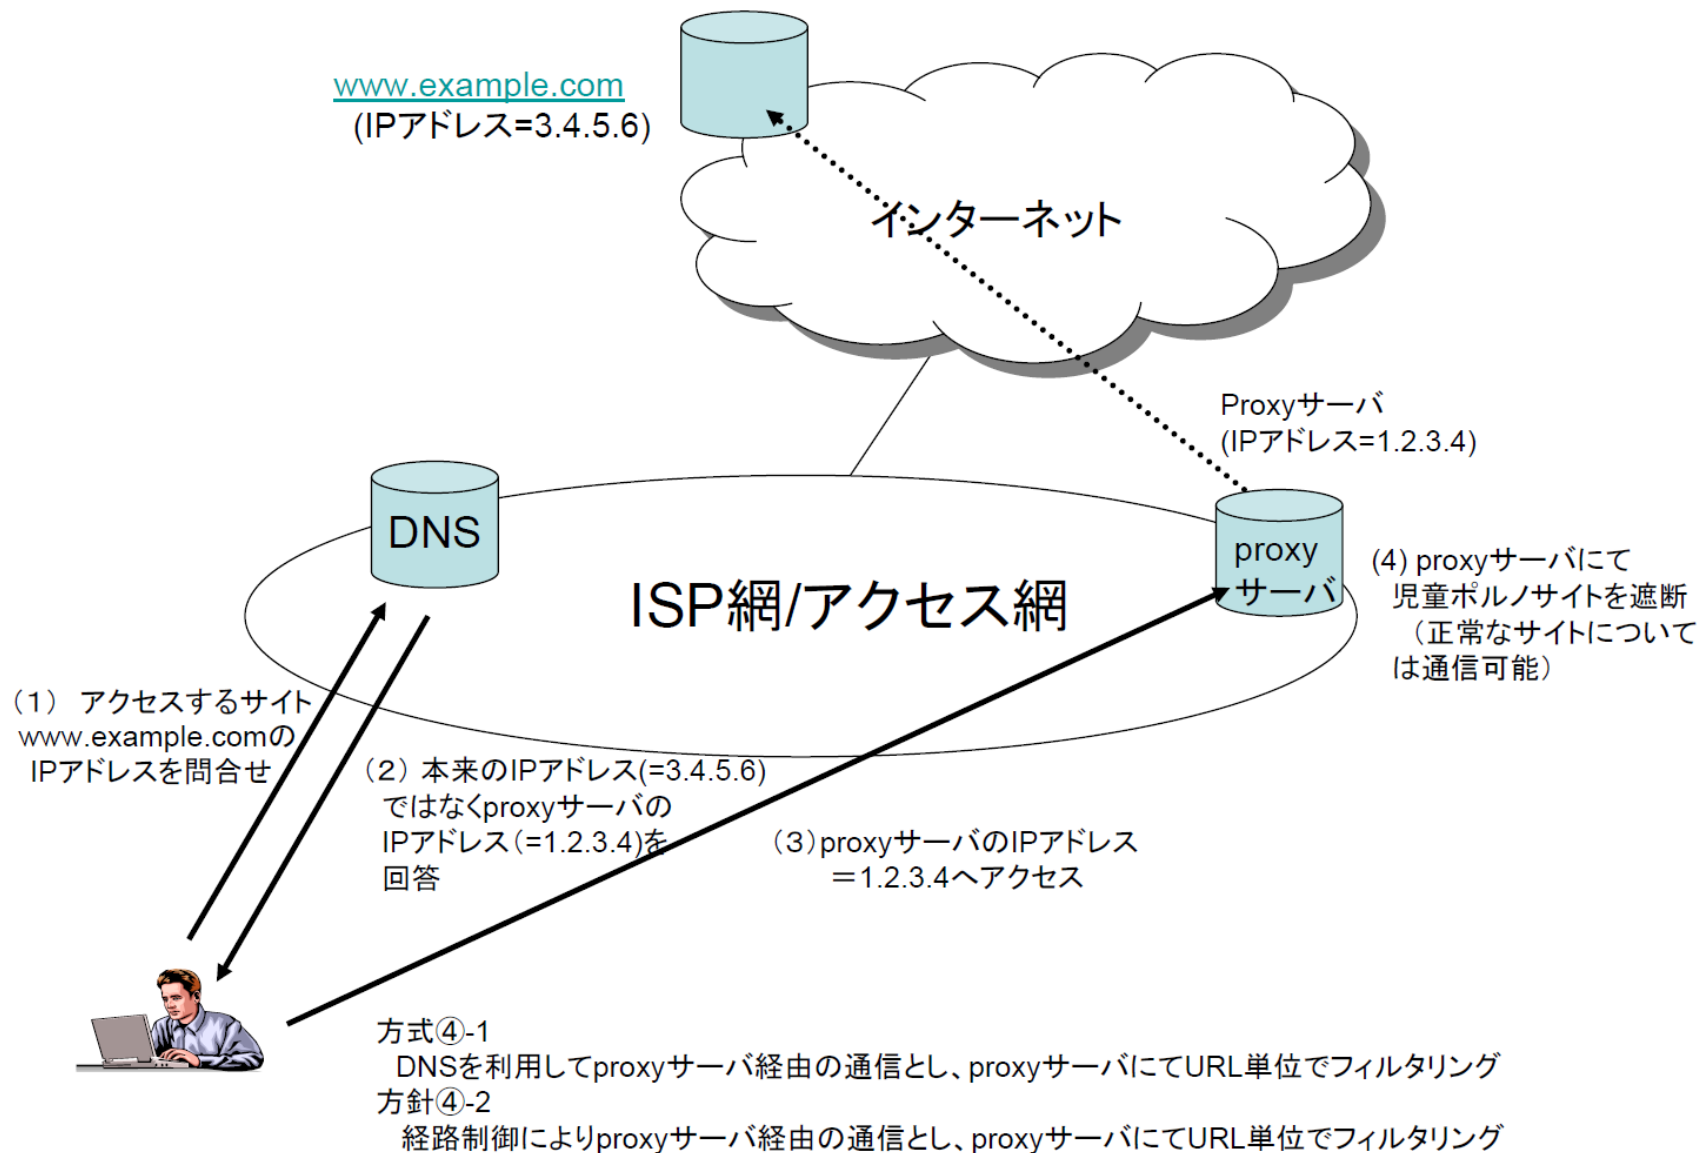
www.example.com
(IPアドレス=3.4.5.6)

インターネット

Proxyサーバ
(IPアドレス=1.2.3.4)

DNS

ISP網/アクセス網

proxy
サーバ

(4) proxyサーバにて
児童ポルノサイトを遮断
（正常なサイトについては通信可能）

（1） アクセスするサイト
www.example.comの
IPアドレスを問合せ

（2）本来のIPアドレス(=3.4.5.6)
ではなくproxyサーバの
IPアドレス（=1.2.3.4)を
回答

（3）proxyサーバのIPアドレス
＝1.2.3.4へアクセス

方式④-1
DNSを利用してproxyサーバ経由の通信とし、proxyサーバにてURL単位でフィルタリング
方針④-2
経路制御によりproxyサーバ経由の通信とし、proxyサーバにてURL単位でフィルタリング